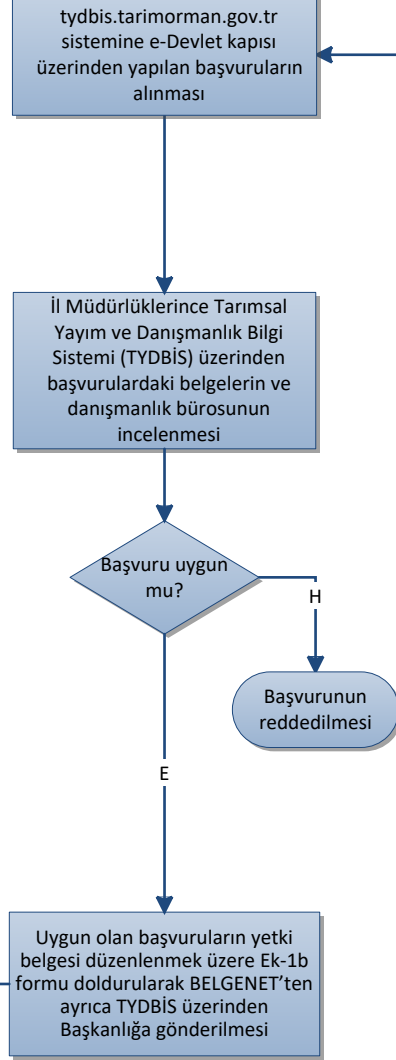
tydbis.tarimorman.gov.tr sistemine e-Devlet kapısı üzerinden yapılan başvuruların alınması

İl Müdürlüklerince Tarımsal Yayım ve Danışmanlık Bilgi Sistemi (TYDBİS) üzerinden başvurulardaki belgelerin ve danışmanlık bürosunun incelenmesi

Başvuru uygun mu?

H

Başvurunun reddedilmesi

E

Uygun olan başvuruların yetki belgesi düzenlenmek üzere Ek-1b formu doldurularak BELGENET'ten ayrıca TYDBİS üzerinden Başkanlığa gönderilmesi